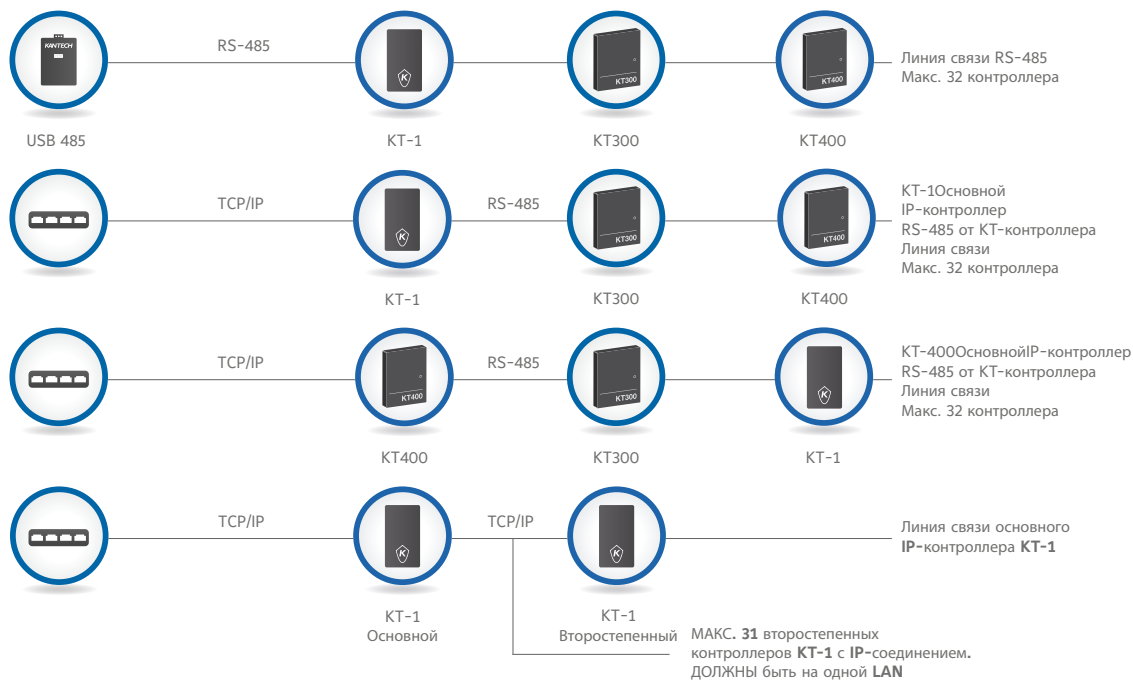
KANTECH

RS-485

KT300

KT400

Линия связи RS-485
Макс. 32 контроллера

USB 485

KT-1

KT300

KT400

TCP/IP

RS-485

KT300

KT400

KT-1Основной
IP-контроллер
RS-485 от KT-контроллера
Линия связи
Макс. 32 контроллера

KT-1

KT300

KT400

TCP/IP

KT400

RS-485

KT300

KT-400ОсновнойIP-контроллер
RS-485 от KT-контроллера
Линия связи
Макс. 32 контроллера

KT400

KT300

KT-1

TCP/IP

TCP/IP

Линия связи основного
**IP-**контроллера **KT-1**

KT-1
Основной

KT-1
Второстепенный

МАКС**. 31** второстепенных контроллеров **KT-1** с **IP-**соединением. ДОЛЖНЫ быть на одной **LAN**